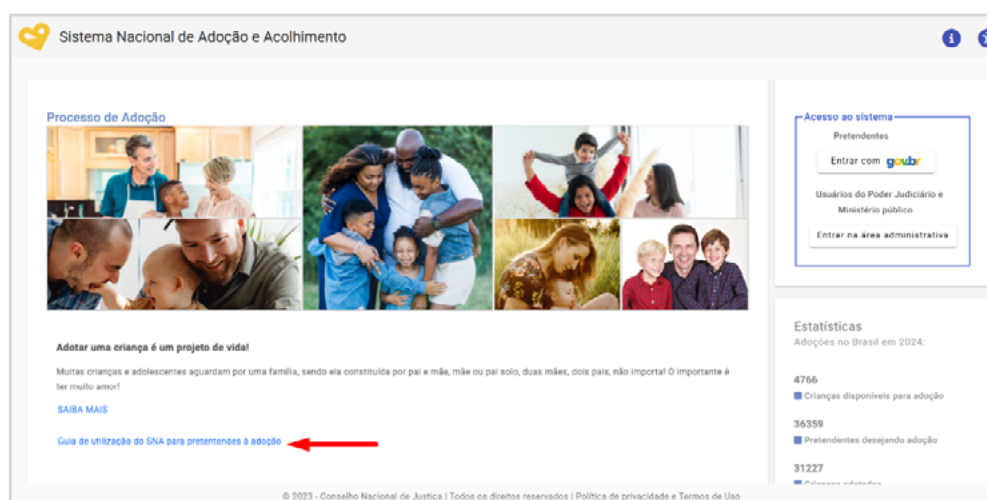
Sistema Nacional de Adoção e Acolhimento

Processo de Adoção

Acesso ao sistema

Pretendentes

Entrar com gov.br

Usuários do Poder Judiciário e Ministério público

Entrar na área administrativa

Adotar uma criança é um projeto de vida!

Muitas crianças e adolescentes aguardam por uma família, sendo ela constituída por pai e mãe, mãe ou pai solo, duas mães, dois pais, não importa! O importante é ter muito amor!

SAIBA MAIS

Guia de utilização do SNA para pretendentes à adoção

Estatísticas

Adoções no Brasil em 2024:

4766

Crianças disponíveis para adoção

36359

Pretendentes desejando adoção

31227

Crianças adotadas

© 2023 - Conselho Nacional de Justiça | Todos os direitos reservados | Política de privacidade e Termos de Uso